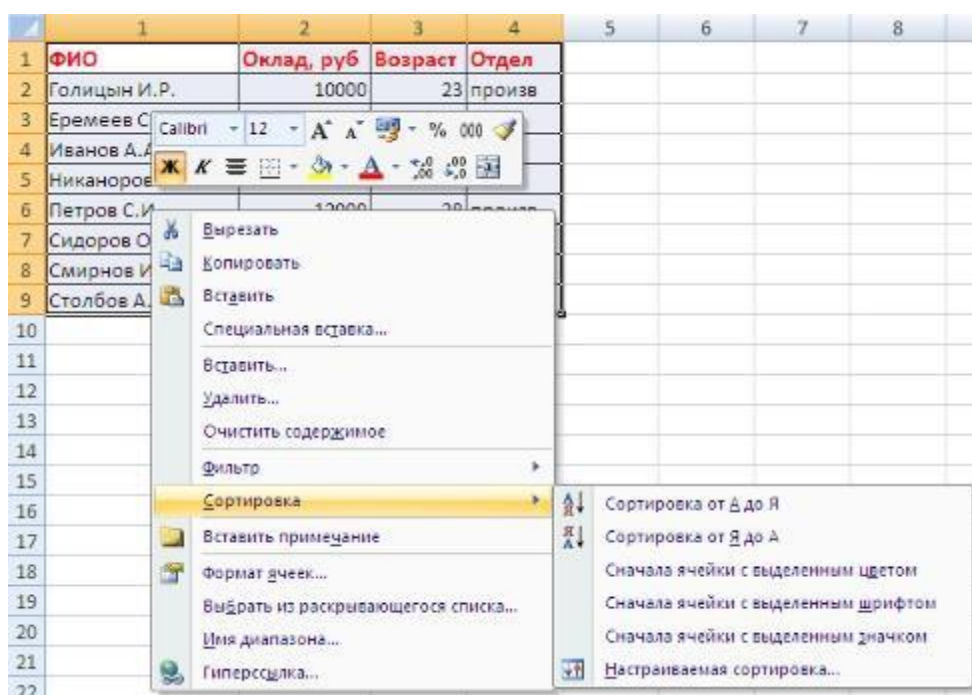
| | 1 | 2 | 3 | 4 | 5 | 6 | 7 | 8 |
|---|---|---|---|---|---|---|---|---|
| 1 | ФИО | Оклад, руб | Возраст | Отдел | | | | |
| 2 | Голицын И.Р. | 10000 | 23 | произв | | | | |
| 3 | Еремеев С | | | | | | | |
| 4 | Иванов А.А | | | | | | | |
| 5 | Никаноров | | | | | | | |
| 6 | Петров С.И | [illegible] | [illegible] | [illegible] | | | | |
| 7 | Сидоров О | | | | | | | |
| 8 | Смирнов И | | | | | | | |
| 9 | Столбов А. | | | | | | | |
| 10 | | | | | | | | |
| 11 | | | | | | | | |
| 12 | | | | | | | | |
| 13 | | | | | | | | |
| 14 | | | | | | | | |
| 15 | | | | | | | | |
| 16 | | | | | | | | |
| 17 | | | | | | | | |
| 18 | | | | | | | | |
| 19 | | | | | | | | |
| 20 | | | | | | | | |
| 21 | | | | | | | | |
| 22 | | | | | | | | |

Calibri 12 A A % 000
Ж К

Вырезать
Копировать
Вставить
Специальная вставка...
Вставить...
Удалить...
Очистить содержимое
Фильтр
Сортировка
Вставить примечание
Формат ячеек...
Выбрать из раскрывающегося списка...
Имя диапазона...
Гиперссылка...

Сортировка от А до Я
Сортировка от Я до А
Сначала ячейки с выделенным цветом
Сначала ячейки с выделенным шрифтом
Сначала ячейки с выделенным значком
Настраиваемая сортировка...